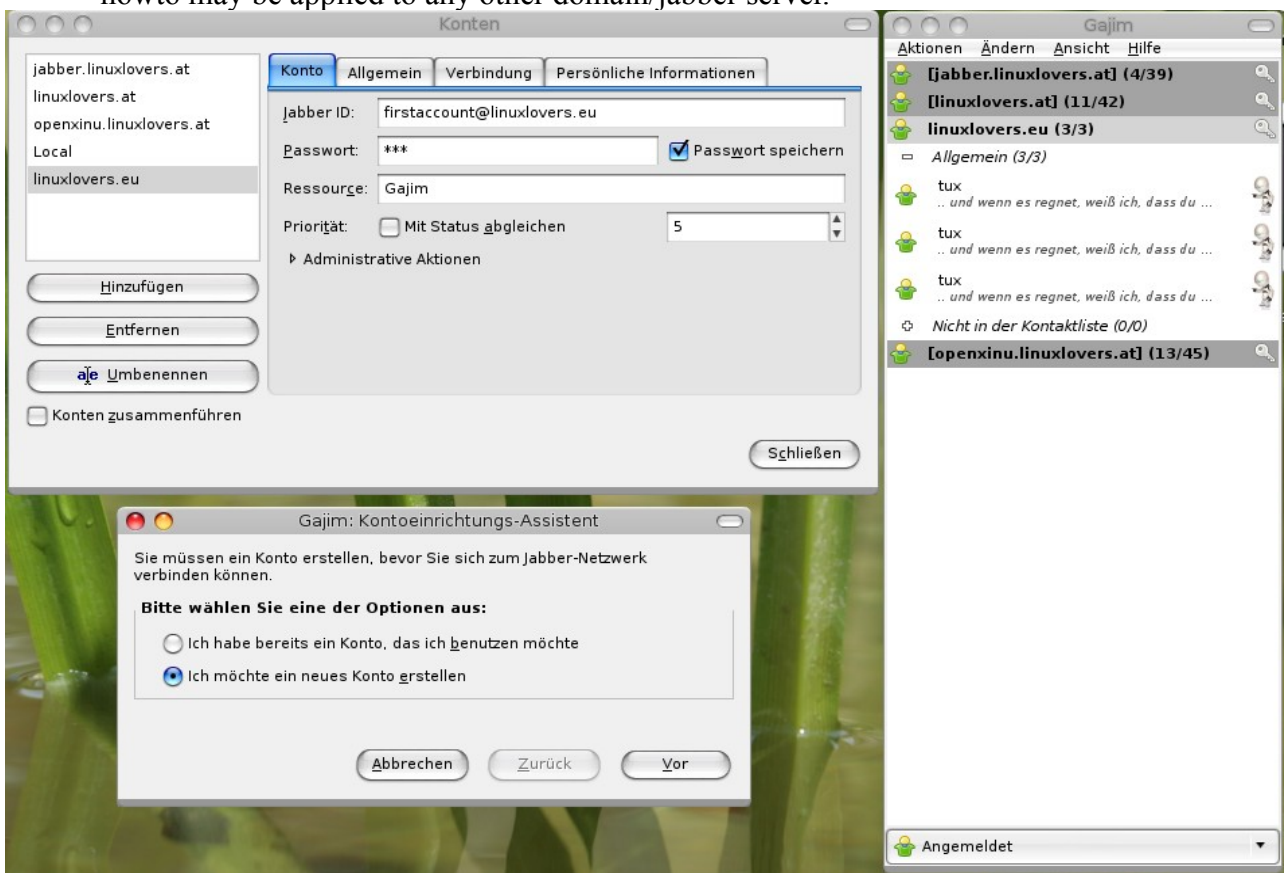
howto may be applied to any other domain/jabber server.

Konten

jabber.linuxlovers.at
linuxlovers.at
openxinu.linuxlovers.at
Local
linuxlovers.eu

Hinzufügen
Entfernen
Umbenennen
Konten zusammenführen

Konto | Allgemein | Verbindung | Persönliche Informationen

Jabber ID: firstaccount@linuxlovers.eu
Passwort: ***
Passwort speichern
Ressource: Gajim
Priorität: Mit Status abgleichen 5
Administrative Aktionen

Schließen

Gajim
Aktionen Ändern Ansicht Hilfe
[jabber.linuxlovers.at] (4/39)
[linuxlovers.at] (11/42)
linuxlovers.eu (3/3)
Allgemein (3/3)
tux
.. und wenn es regnet, weiß ich, dass du ...
tux
.. und wenn es regnet, weiß ich, dass du ...
tux
.. und wenn es regnet, weiß ich, dass du ...
Nicht in der Kontaktliste (0/0)
[openxinu.linuxlovers.at] (13/45)

Angemeldet

Gajim: Kontoeinrichtungs-Assistent

Sie müssen ein Konto erstellen, bevor Sie sich zum Jabber-Netzwerk verbinden können.

Bitte wählen Sie eine der Optionen aus:
Ich habe bereits ein Konto, das ich benutzen möchte
Ich möchte ein neues Konto erstellen

Abbrechen
Zurück
Vor